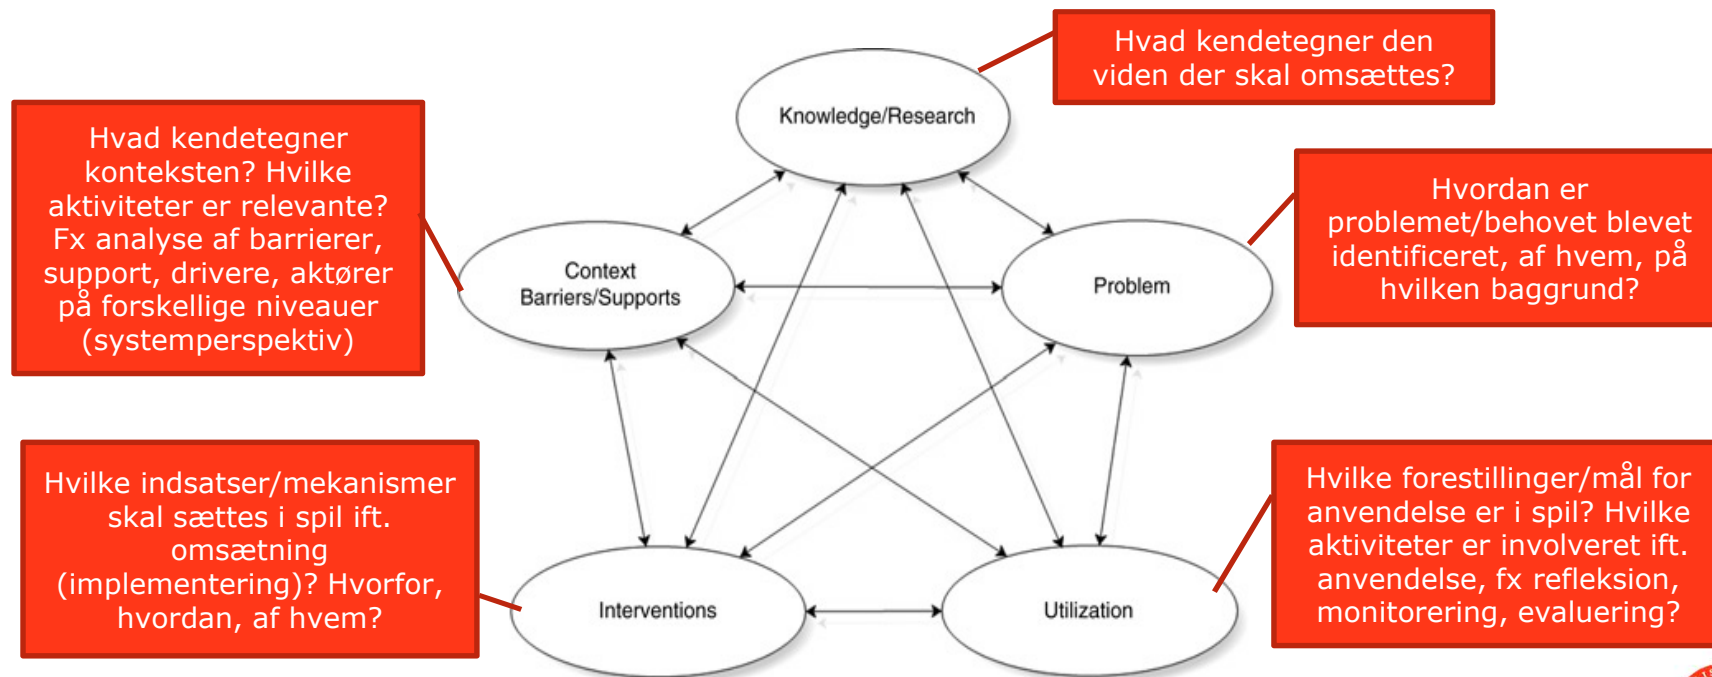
Hvad kendetegner den viden der skal omsættes?

Knowledge/Research

Hvad kendetegner konteksten? Hvilke aktiviteter er relevante? Fx analyse af barrierer, support, drivere, aktører på forskellige niveauer (systemperspektiv)

Context
Barriers/Supports

Problem

Hvordan er problemet/behovet blevet identificeret, af hvem, på hvilken baggrund?

Hvilke indsatser/mekanismer skal sættes i spil ift. omsætning (implementering)? Hvorfor, hvordan, af hvem?

Interventions

Utilization

Hvilke forestillinger/mål for anvendelse er i spil? Hvilke aktiviteter er involveret ift. anvendelse, fx refleksion, monitorering, evaluering?